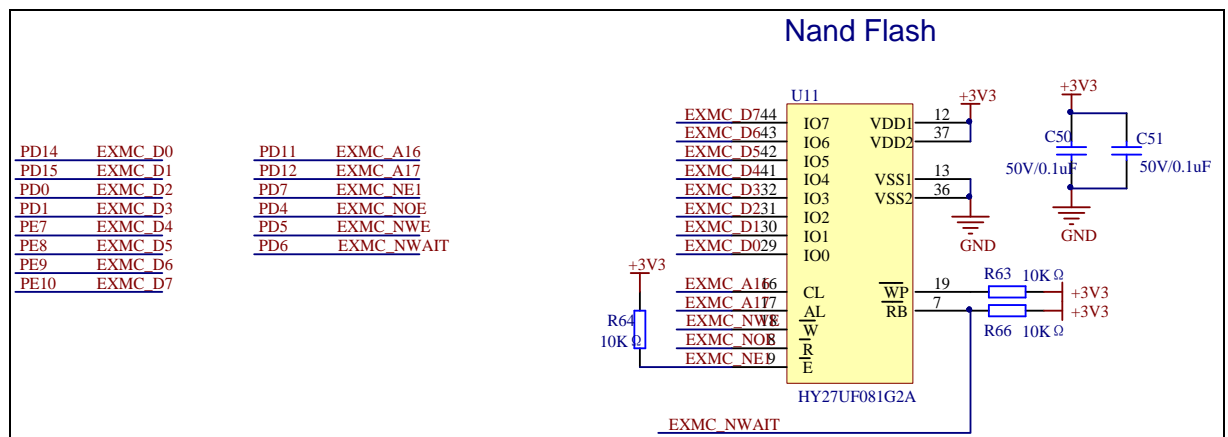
Nand Flash

PD14 EXMC_D0
PD15 EXMC_D1
PD0 EXMC_D2
PD1 EXMC_D3
PE7 EXMC_D4
PE8 EXMC_D5
PE9 EXMC_D6
PE10 EXMC_D7

PD11 EXMC_A16
PD12 EXMC_A17
PD7 EXMC_NE1
PD4 EXMC_NOE
PD5 EXMC_NWE
PD6 EXMC_NWAIT

U11
EXMC_D7 44 IO7
EXMC_D6 43 IO6
EXMC_D5 42 IO5
EXMC_D4 41 IO4
EXMC_D3 32 IO3
EXMC_D2 31 IO2
EXMC_D1 30 IO1
EXMC_D0 29 IO0
EXMC_A16 16 CL
EXMC_A17 17 AL
EXMC_NWE 18 W
EXMC_NOE 8 R
EXMC_NE1 9 E
VDD1 12
VDD2 37
VSS1 13
VSS2 36
WP 19
RB 7
HY27UF081G2A

+3V3
GND
+3V3
C50 50V/0.1uF
C51 50V/0.1uF
GND
+3V3
R64 10K Ω
R63 10K Ω +3V3
R66 10K Ω +3V3
EXMC_NWAIT